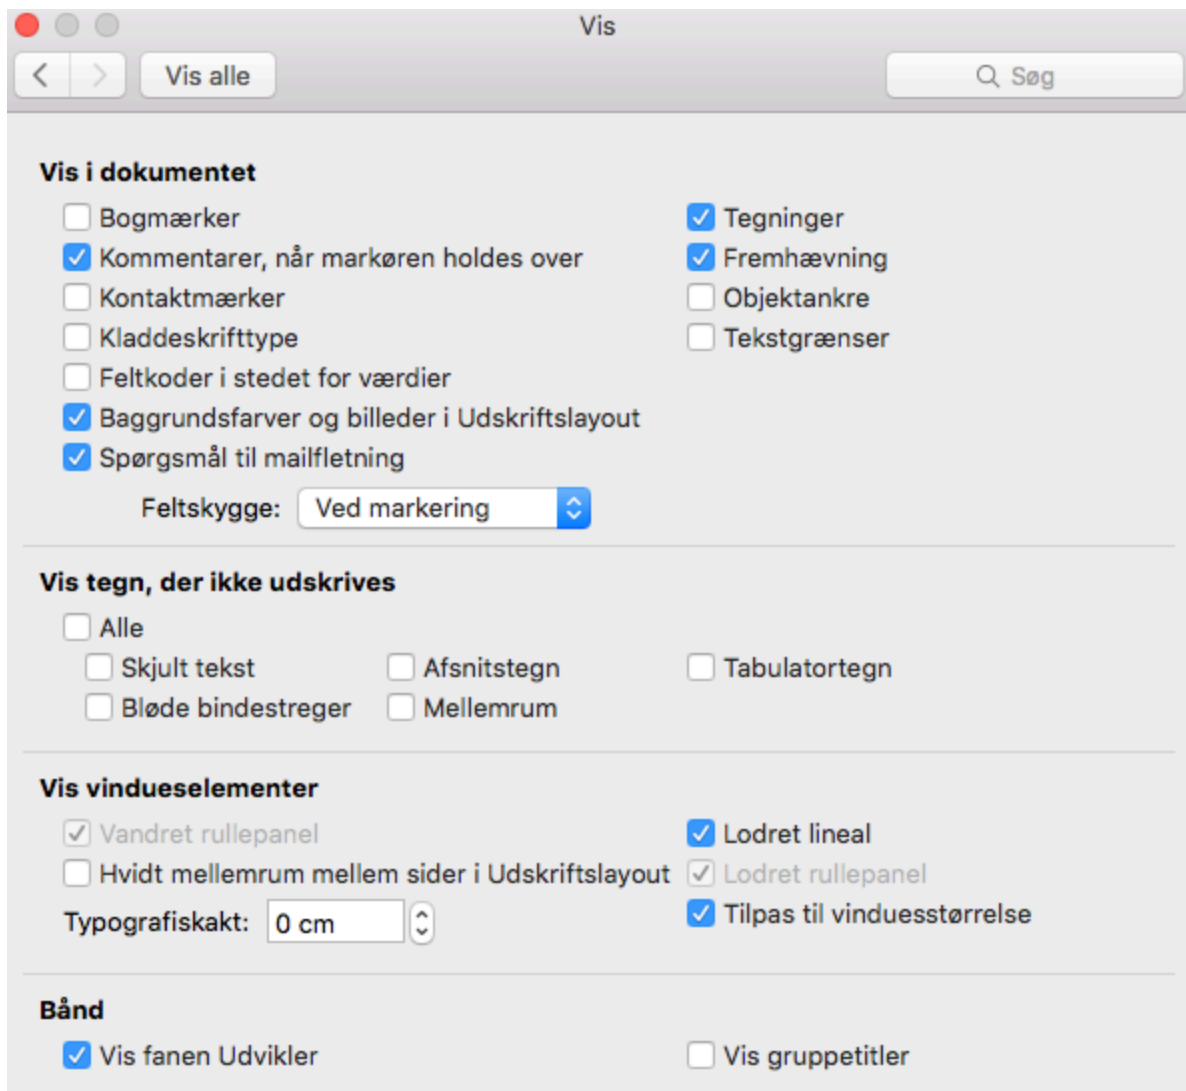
Vis

Vis alle

Søg

Vis i dokumentet

Bogmærker
Kommentarer, når markøren holdes over
Kontaktmærker
Kladdeskrifttype
Feltkoder i stedet for værdier
Baggrundsfarver og billeder i Udskriftslayout
Spørgsmål til mailfletning

Tegninger
Fremhævning
Objektankre
Tekstgrænser

Feltskygge: Ved markering

Vis tegn, der ikke udskrives

Alle
Skjult tekst
Bløde bindestreger
Afsnitstegn
Mellemrum
Tabulatortegn

Vis vindueselementer

Vandret rullepanel
Hvidt mellemrum mellem sider i Udskriftslayout
Typografiskakt: 0 cm

Lodret lineal
Lodret rullepanel
Tilpas til vinduesstørrelse

Bånd

Vis fanen Udvikler
Vis gruppetitler